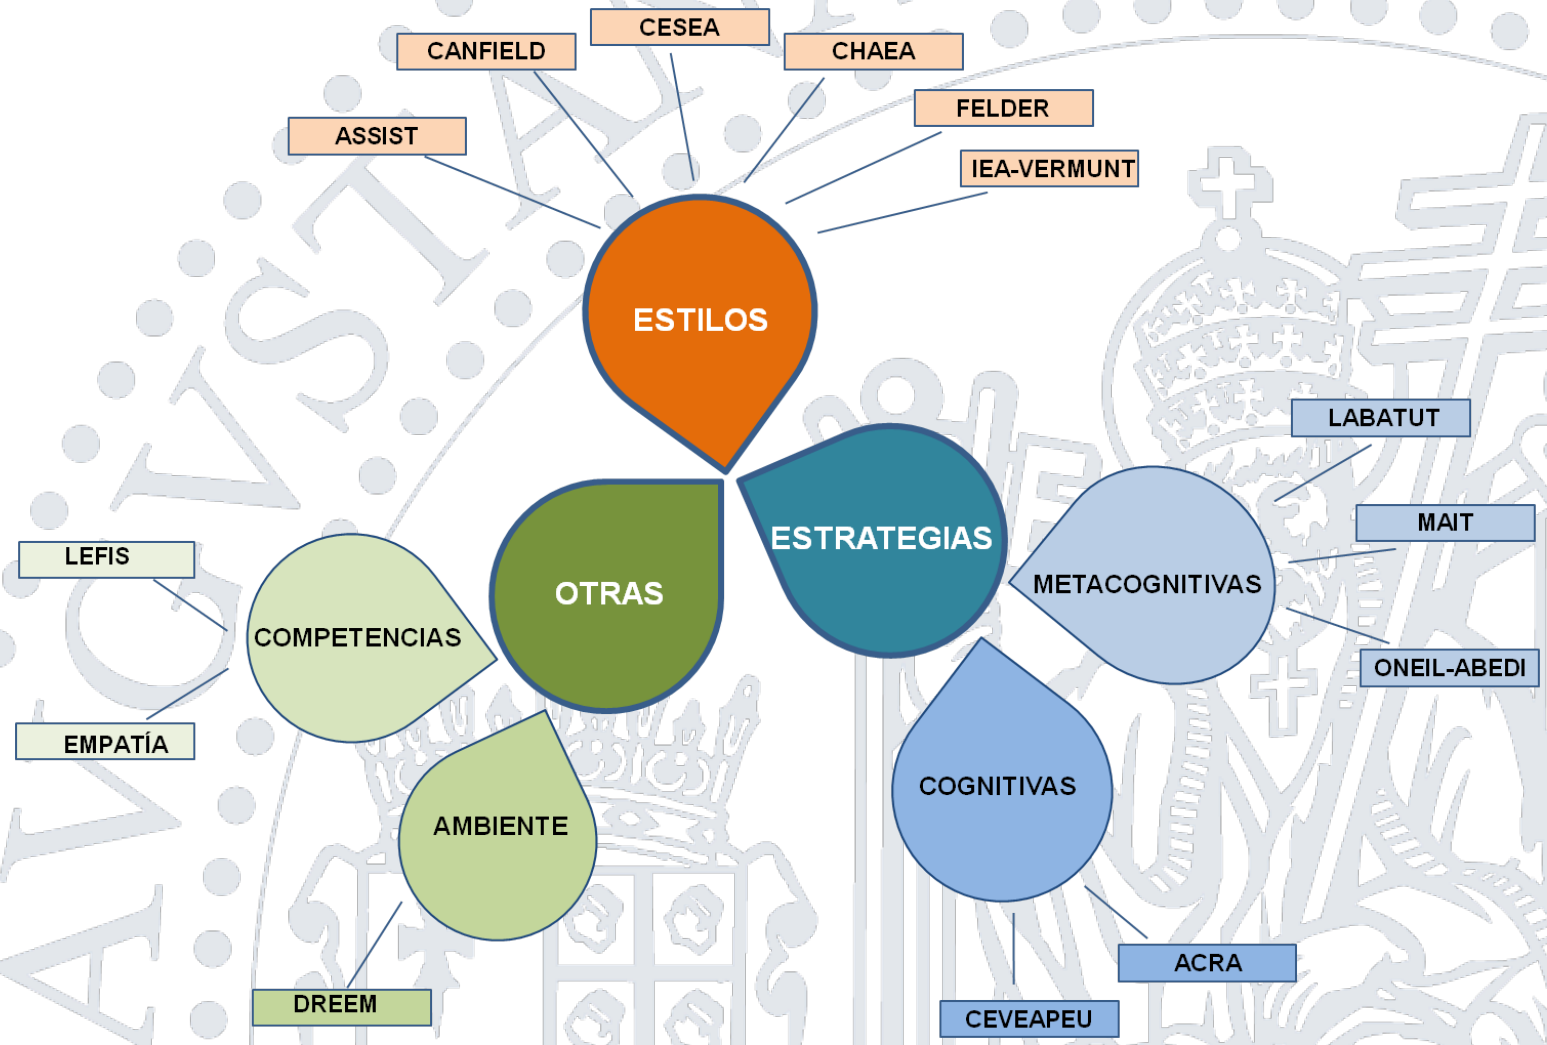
CESEA

CANFIELD

CHAEA

FELDER

ASSIST

IEA-VERMUNT

ESTILOS

LABATUT

MAIT

ESTRATEGIAS

METACOGNITIVAS

ONEIL-ABEDI

OTRAS

LEFIS

COMPETENCIAS

EMPATÍA

AMBIENTE

COGNITIVAS

DREEM

ACRA

CEVEAPEU

AVGVSTA